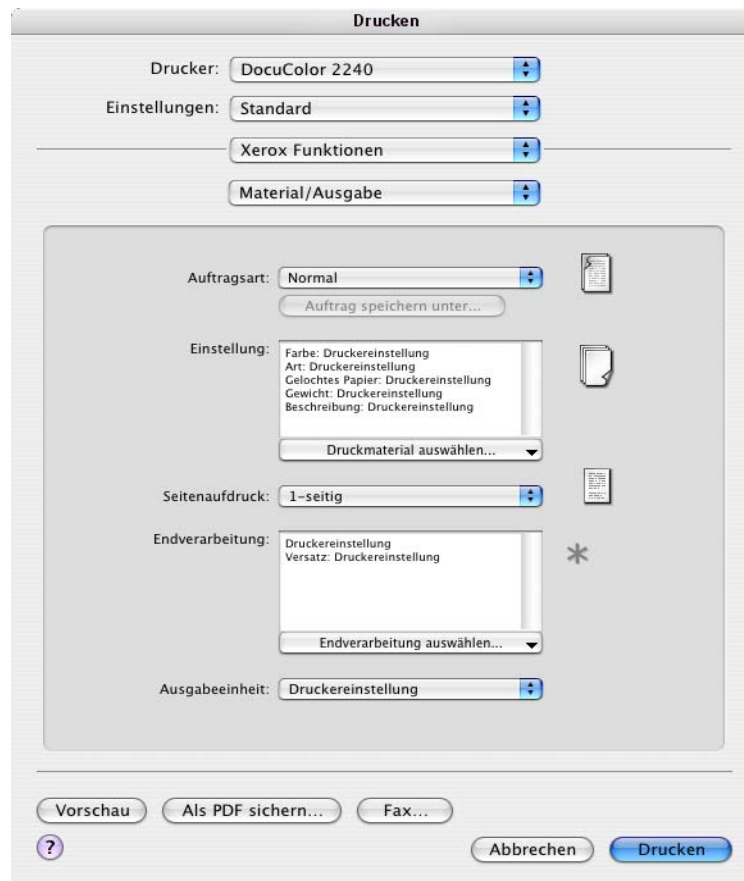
Drucken

Drucker: DocuColor 2240

Einstellungen: Standard

Xerox Funktionen

Material/Ausgabe

Auftragsart: Normal

Auftrag speichern unter...

Einstellung: Farbe: Druckereinstellung
Art: Druckereinstellung
Gelochtes Papier: Druckereinstellung
Gewicht: Druckereinstellung
Beschreibung: Druckereinstellung

Druckmaterial auswählen...

Seitenaufdruck: 1-seitig

Endverarbeitung: Druckereinstellung
Versatz: Druckereinstellung

Endverarbeitung auswählen...

Ausgabeeinheit: Druckereinstellung

Vorschau Als PDF sichern... Fax...

?

Abbrechen Drucken